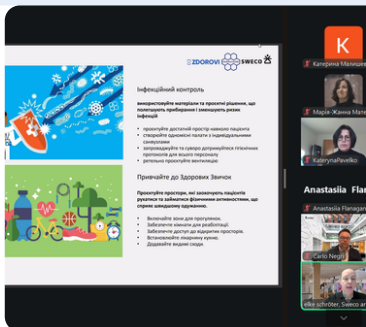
ZDOROVI SWECO

Інфекційний контроль

використовуйте матеріали та проектні рішення, що полегшують прибирання і зменшують ризик інфекцій

- проектуйте достатній простір навколо пацієнта
- створюйте одномісні палати з індивідуальними санвузлами
- запроваджуйте та суворо дотримуйтеся гігієнічних протоколів для всього персоналу
- ретельно проектуйте вентиляцію

Привчайте до Здорових Звичок

Проектуйте простори, які заохочують пацієнтів рухатися та займатися фізичними активностями, що сприяє швидкому одужанню.

- Включайте зони для прогулянок.
- Забезпечте кімнати для реабілітації.
- Забезпечте доступ до відкритих просторів.
- Встановлюйте лікарняну кухню.
- Додавайте видові сходи.

K
Катерина Малишев
Марія-Жанна Мате
KaterynaPavelko
Anastasiia Flar
Anastasiia Flanagan
Carlo Negri
elke schröter, Sweco ar